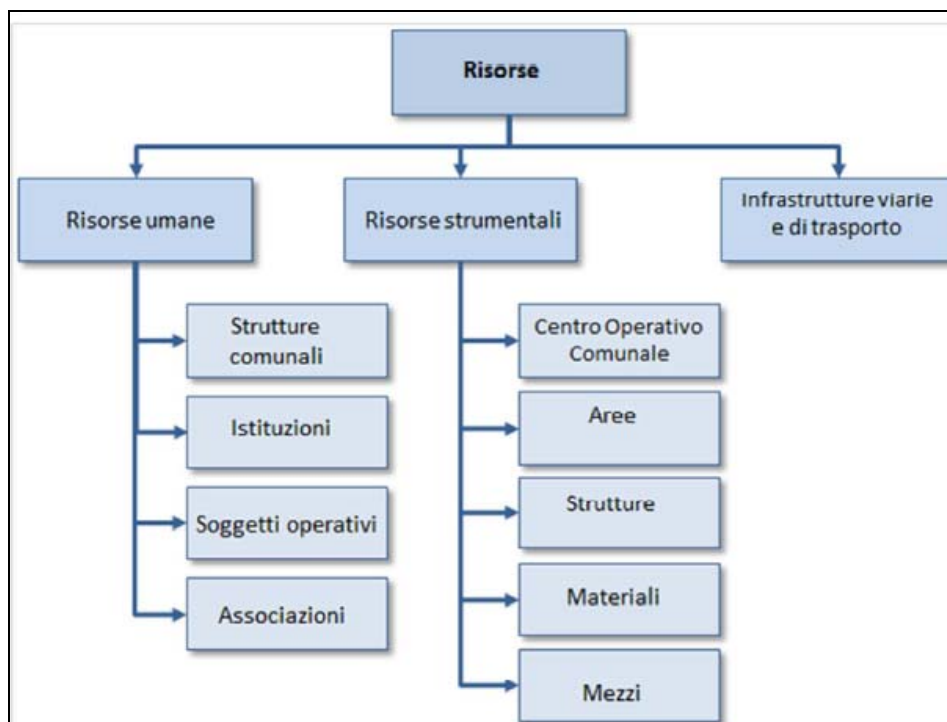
Risorse

Risorse umane

Risorse strumentali

Infrastrutture viarie e di trasporto

Strutture comunali

Istituzioni

Soggetti operativi

Associazioni

Centro Operativo Comunale

Aree

Strutture

Materiali

Mezzi